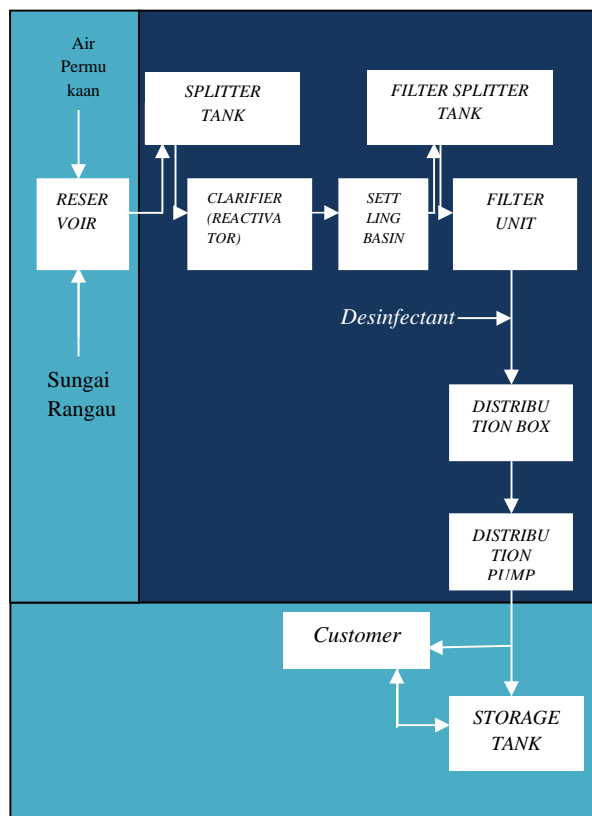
Air Permu kaan

RESER VOIR

Sungai Rangau

SPLITTER TANK

CLARIFIER (REACTIVA TOR)

SETT LING BASIN

FILTER SPLITTER TANK

FILTER UNIT

Desinfectant

DISTRIBU TION BOX

DISTRIBU TION PUMP

Customer

STORAGE TANK